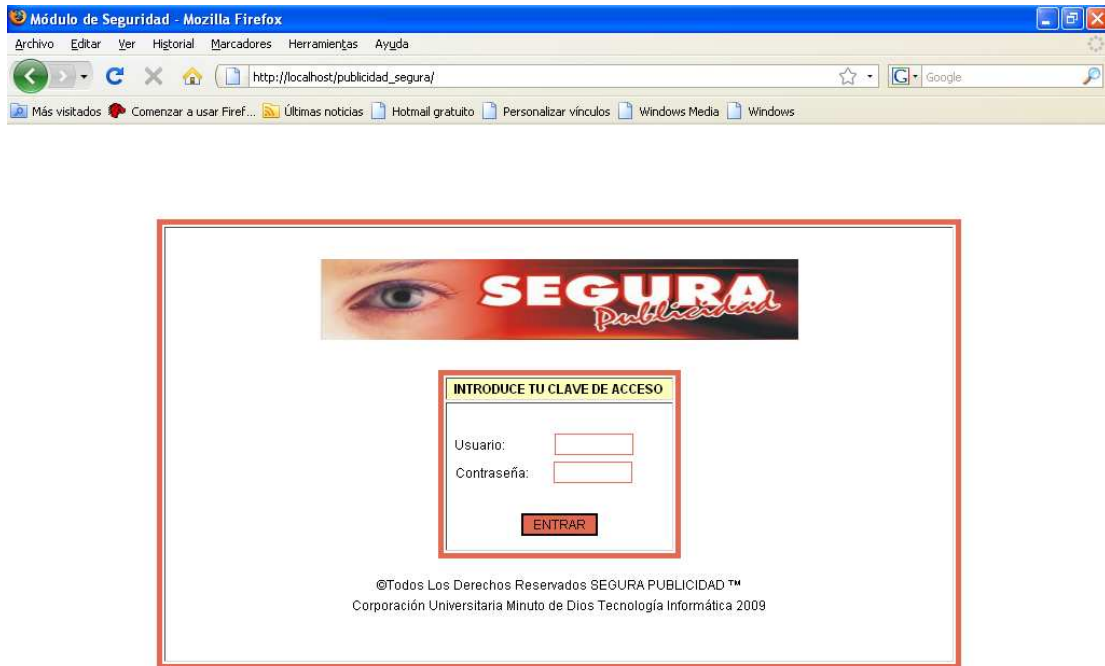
Módulo de Seguridad - Mozilla Firefox

Archivo Editar Ver Historial Marcadores Herramientas Ayuda

http://localhost/publicidad_segura/

Google

Más visitados Comenzar a usar Firef... Últimas noticias Hotmail gratuito Personalizar vínculos Windows Media Windows

SEGURA Publicidad

INTRODUCE TU CLAVE DE ACCESO

Usuario:

Contraseña:

ENTRAR

©Todos Los Derechos Reservados SEGURA PUBLICIDAD ™

Corporación Universitaria Minuto de Dios Tecnología Informática 2009